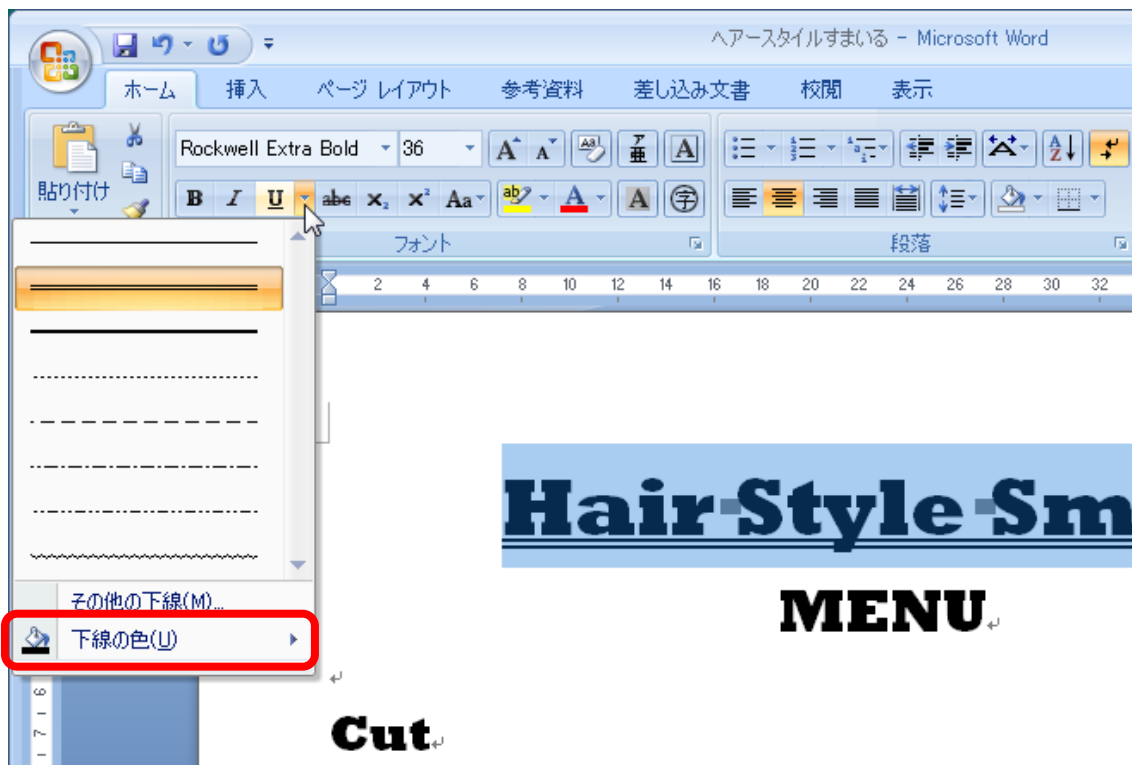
ヘアースタイルすまいる - Microsoft Word

ホーム 挿入 ページ レイアウト 参考資料 差し込み文書 校閲 表示

貼り付け

Rockwell Extra Bold 36

B I U abe $x_2$ $x^2$ Aa

A

フォント

段落

2 4 6 8 10 12 14 16 18 20 22 24 26 28 30 32

その他の下線(M)...

下線の色(U)

Hair Style Sm

MENU

Cut

6 7